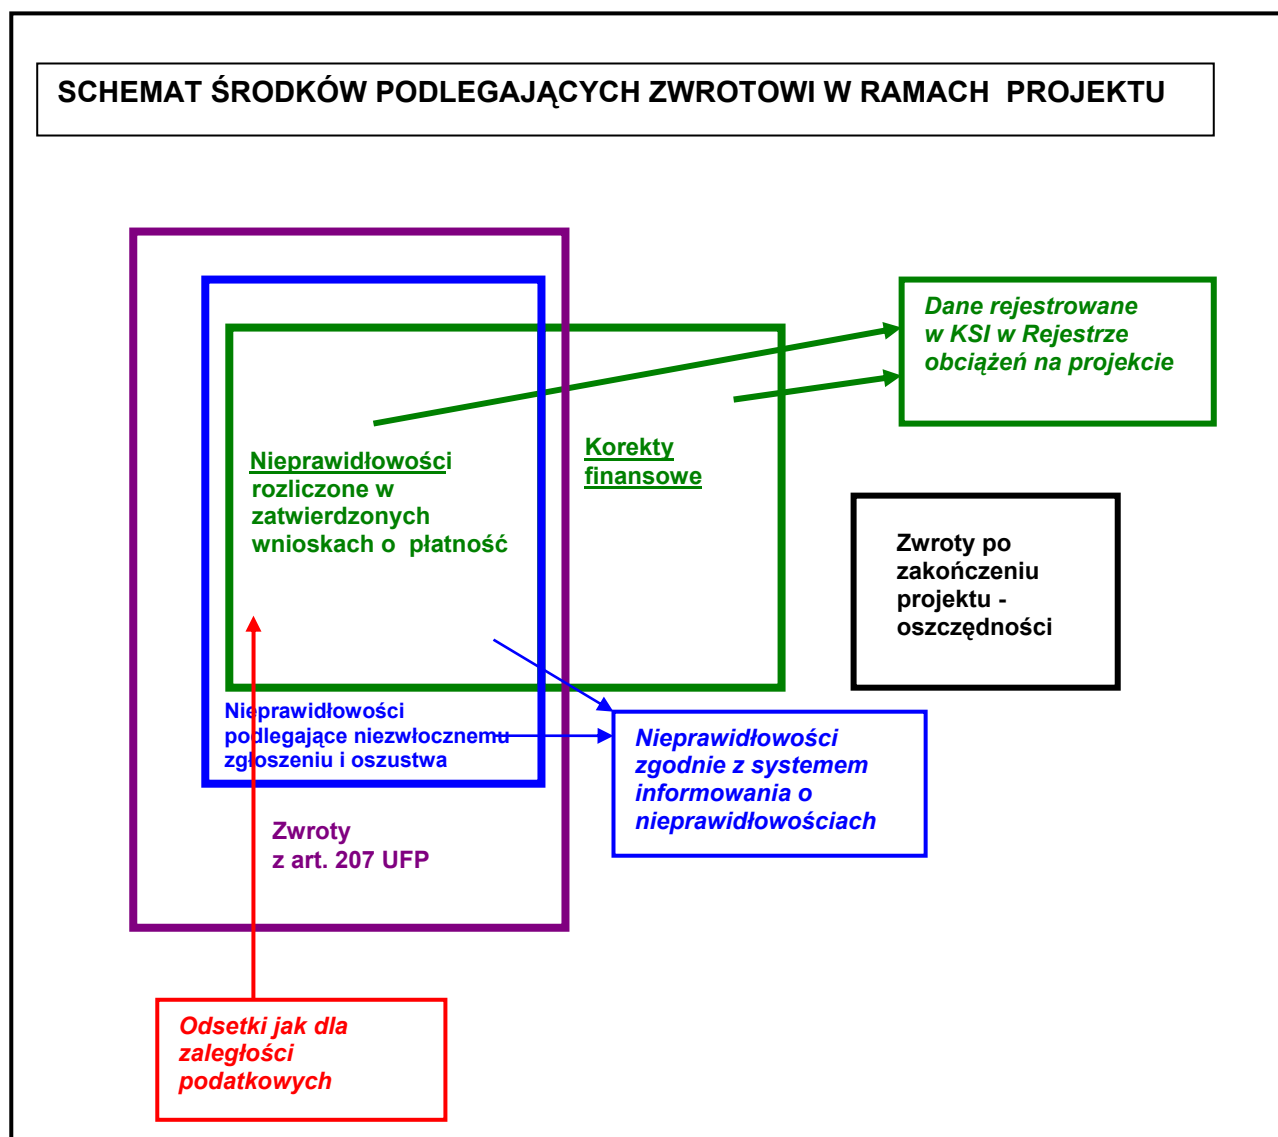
SCHEMAT ŚRODKÓW PODLEGAJĄCYCH ZWROTOWI W RAMACH PROJEKTU

Dane rejestrowane w KSI w Rejestrze obciążeń na projekcie

Nieprawidłowości rozliczone w zatwierdzonych wnioskach o płatność

Korekty finansowe

Zwroty po zakończeniu projektu - oszczędności

Nieprawidłowości podlegające niezwłocznemu zgłoszeniu i oszustwa

Nieprawidłowości zgodnie z systemem informowania o nieprawidłowościach

Zwroty z art. 207 UFP

Odsetki jak dla zaległości podatkowych